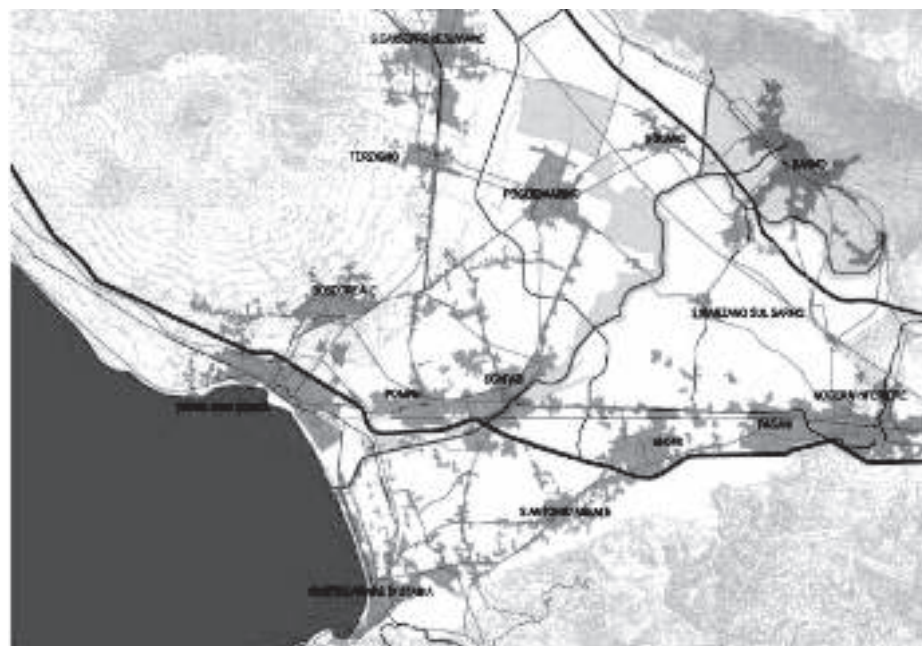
S.GIUSEPPE VESUVIANO

TERZIGNO

POGGIOMARINO

STRIANO

SARNO

BOSCOREALE

S.MARZANO SUL SARNO

TORRE ANNUNZIATA

POMPEI

SCAFATI

NOCERA INFERIORE

ANGRI

PAGANI

S.ANTONIO ABATE

CASTELLAMMARE DI STABIA